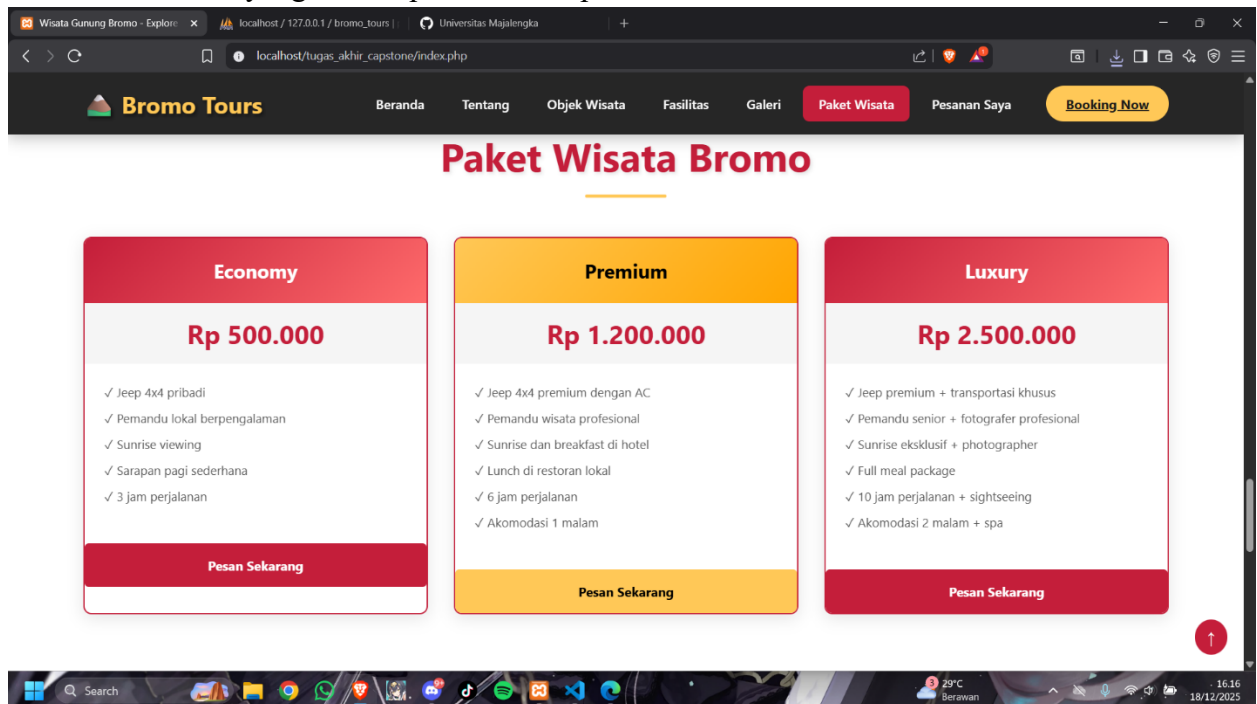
Wisata Gunung Bromo - Explore ×
localhost / 127.0.0.1 / bromo_tours |
Universitas Majalengka
+

localhost/tugas_akhir_capstone/index.php

Bromo Tours
Beranda
Tentang
Objek Wisata
Fasilitas
Galeri
Paket Wisata
Pesanan Saya
Booking Now

Paket Wisata Bromo

Economy
Rp 500.000
✓ Jeep 4x4 pribadi
✓ Pemandu lokal berpengalaman
✓ Sunrise viewing
✓ Sarapan pagi sederhana
✓ 3 jam perjalanan
Pesan Sekarang

Premium
Rp 1.200.000
✓ Jeep 4x4 premium dengan AC
✓ Pemandu wisata profesional
✓ Sunrise dan breakfast di hotel
✓ Lunch di restoran lokal
✓ 6 jam perjalanan
✓ Akomodasi 1 malam
Pesan Sekarang

Luxury
Rp 2.500.000
✓ Jeep premium + transportasi khusus
✓ Pemandu senior + fotografer profesional
✓ Sunrise eksklusif + photographer
✓ Full meal package
✓ 10 jam perjalanan + sightseeing
✓ Akomodasi 2 malam + spa
Pesan Sekarang

Search
29°C
Berawan
16.16
18/12/2025